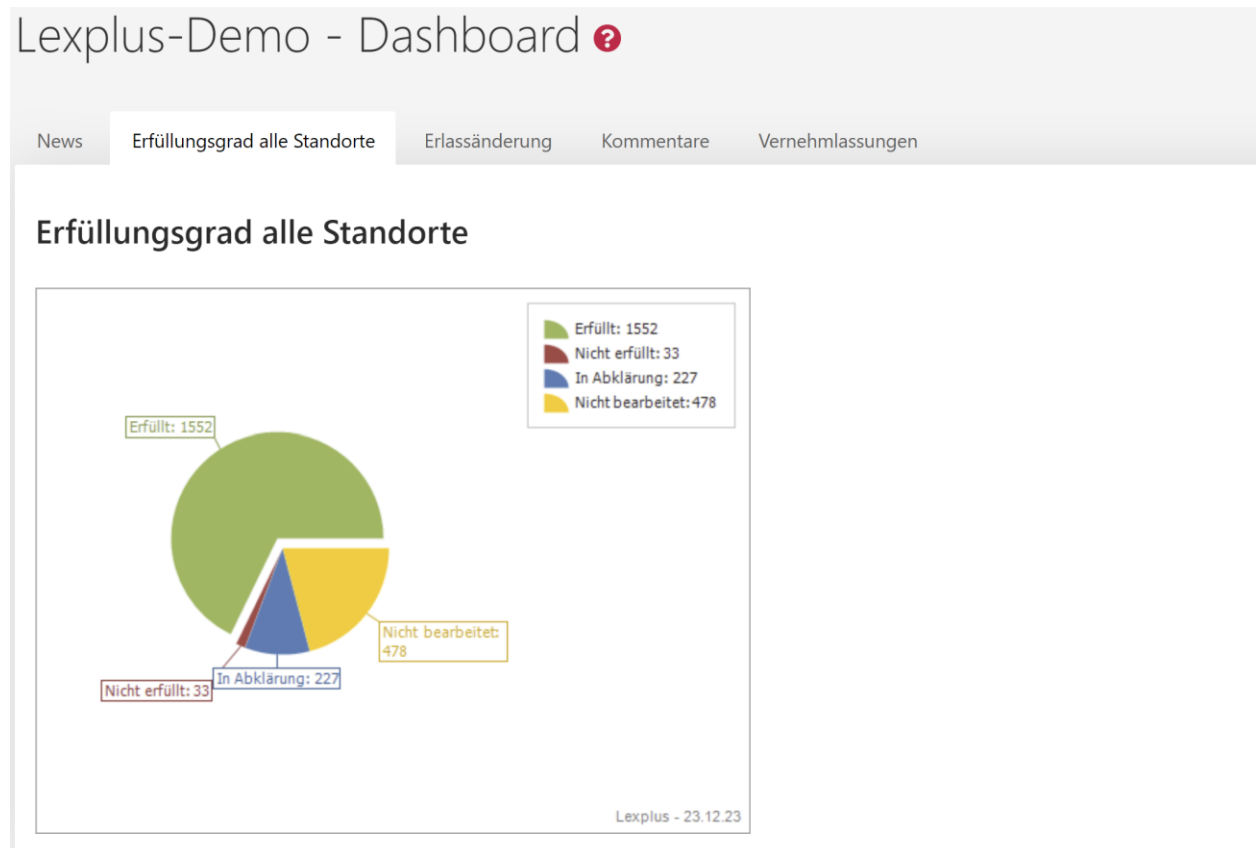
Lexplus-Demo - Dashboard

News | Erfüllungsgrad alle Standorte | Erlassänderung | Kommentare | Vernehmlassungen

Erfüllungsgrad alle Standorte

Erfüllt: 1552
Nicht erfüllt: 33
In Abklärung: 227
Nicht bearbeitet: 478

Erfüllt: 1552
Nicht bearbeitet: 478
In Abklärung: 227
Nicht erfüllt: 33

Lexplus - 23.12.23